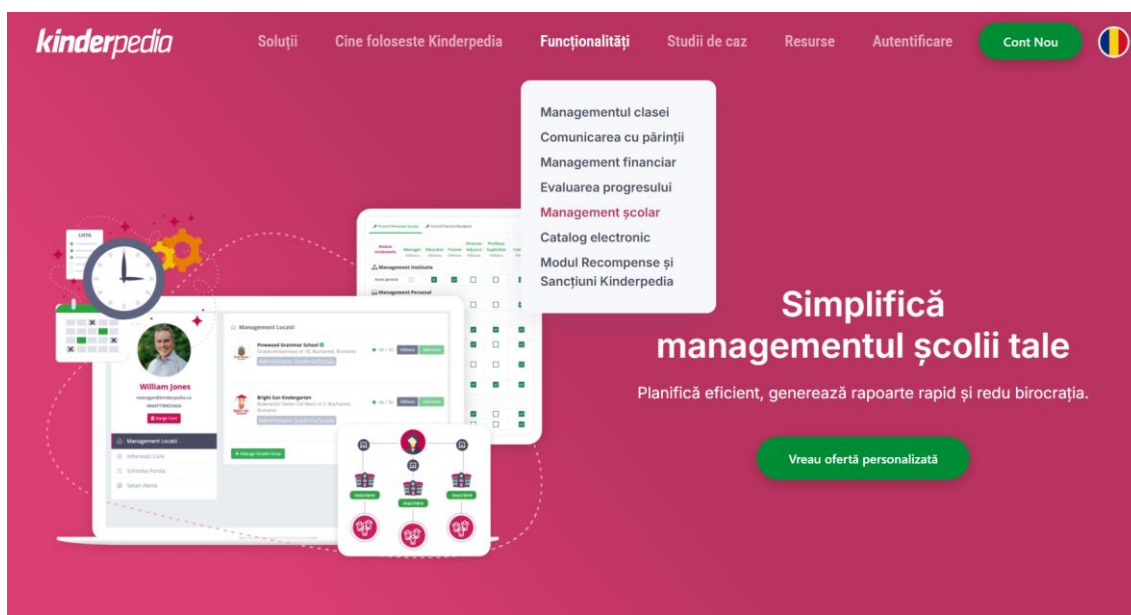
kinderpedia

Soluții Cine foloseste Kinderpedia Functionalități Studii de caz Resurse Autentificare Cont Nou

Managementul clasei
Comunicarea cu părinții
Management financiar
Evaluarea progresului
Management școlar
Catalog electronic
Modul Recompense și Sancțiuni Kinderpedia

LISTA

William Jones

Management Locatii

Pinewood Grammar School

Bright Sun Kindergarten

Management Institutie

Management Personal

Simplifică managementul școlii tale

Planifică eficient, generează rapoarte rapid și redu birocrația.

Vreau ofertă personalizată